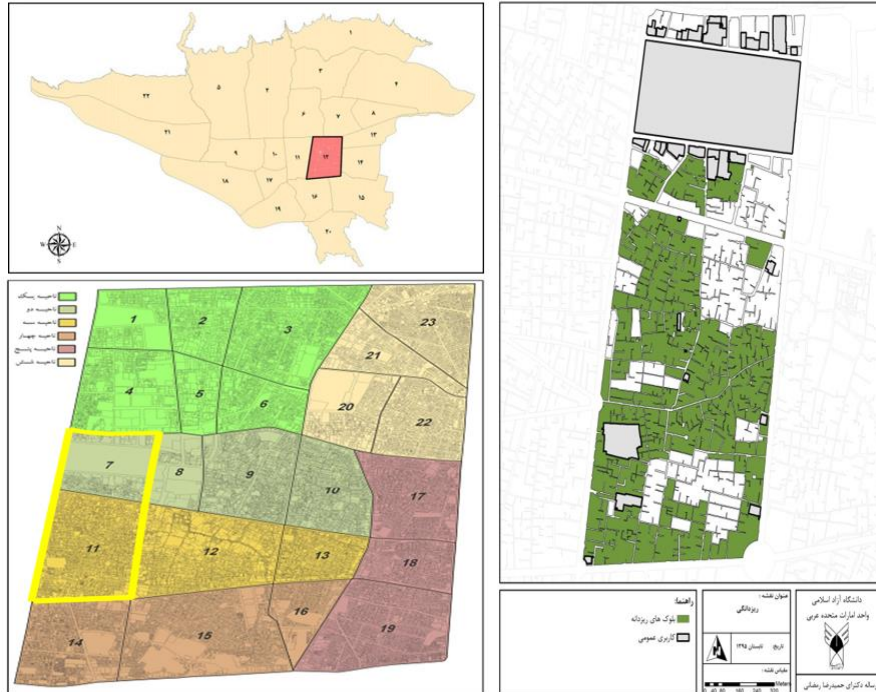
۱
۲۲
۵
۲
۳
۴
۷
۸
۶
۱۳
۲۱
۹
۱۰
۱۱
۱۲
۱۴
۱۸
۱۷
۱۶
۱۵
۱۹
۲۰
N
W
E
S

ناحیه یک
ناحیه دو
ناحیه سه
ناحیه چهار
ناحیه پنج
ناحیه شش

1
2
3
23
21
4
5
6
20
22
7
8
9
10
17
11
12
13
18
14
15
16
19

راهنما
بلوک های ریزدانه
کاربری عمومی

عنوان نقشه :
ریزدانگی
تاریخ : تابستان ۱۳۹۵
مقیاس نقشه :
0 40 80 160 240 320 Meters

دانشگاه آزاد اسلامی
واحد امارات متحده عربی
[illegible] استاد دکتر حمیدرضا رضائی